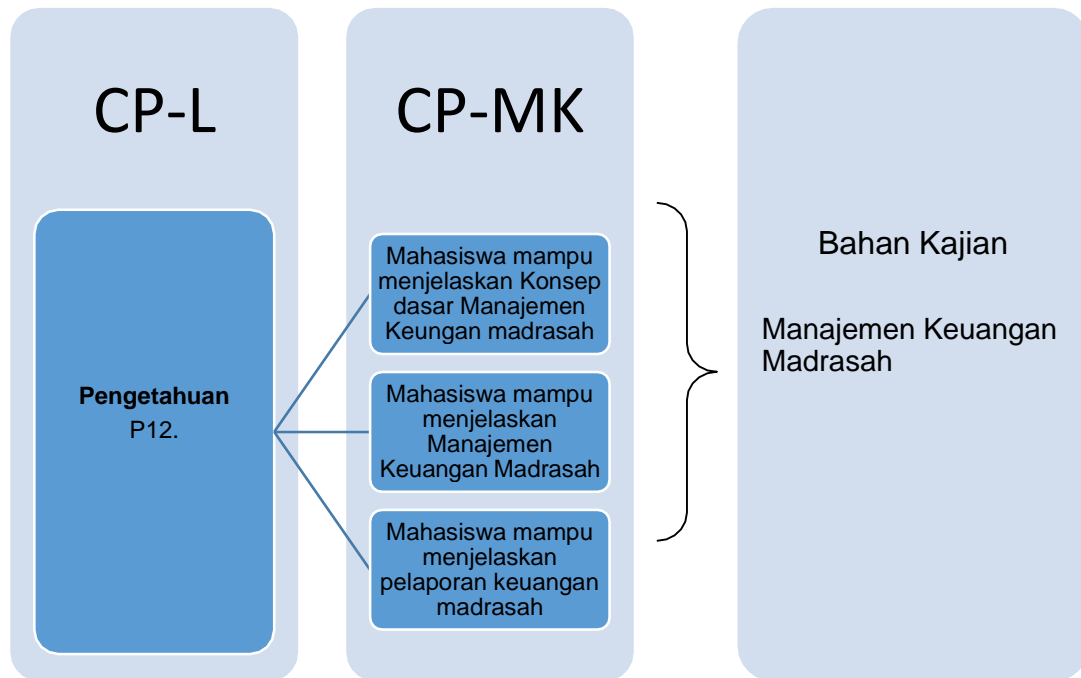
CP-L

Pengetahuan
P12.

CP-MK

Mahasiswa mampu menjelaskan Konsep dasar Manajemen Keungan madrasah

Mahasiswa mampu menjelaskan Manajemen Keuangan Madrasah

Mahasiswa mampu menjelaskan pelaporan keuangan madrasah

Bahan Kajian

Manajemen Keuangan Madrasah